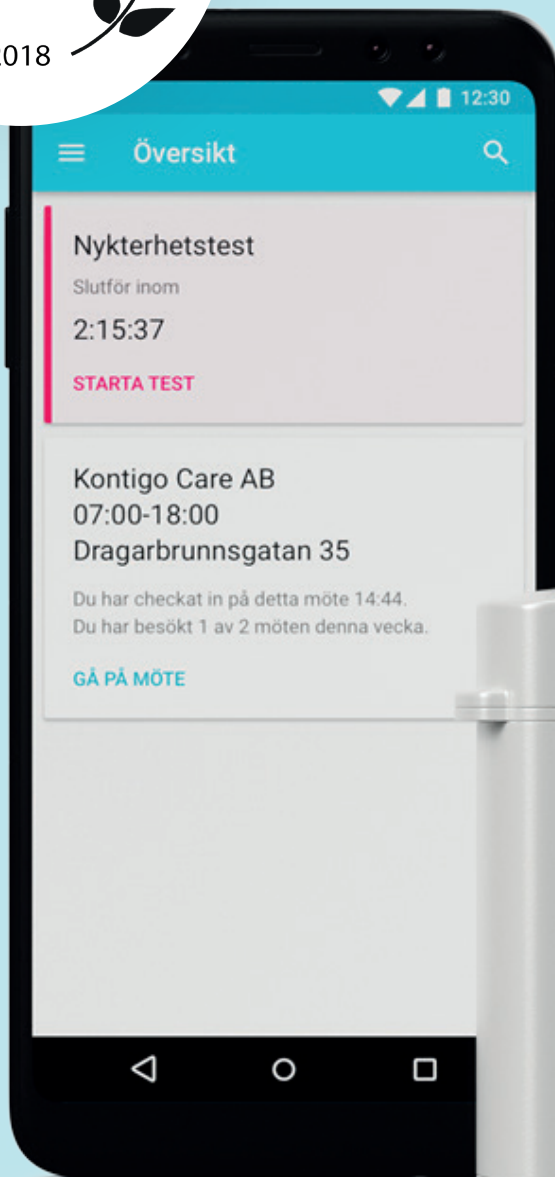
018

12:30

Översikt

Nykterhetstest

Slutför inom

2:15:37

STARTA TEST

Kontigo Care AB
07:00-18:00
Dragarbrunnsgatan 35

Du har checkat in på detta möte 14:44.
Du har besökt 1 av 2 möten denna vecka.

GÅ PÅ MÖTE